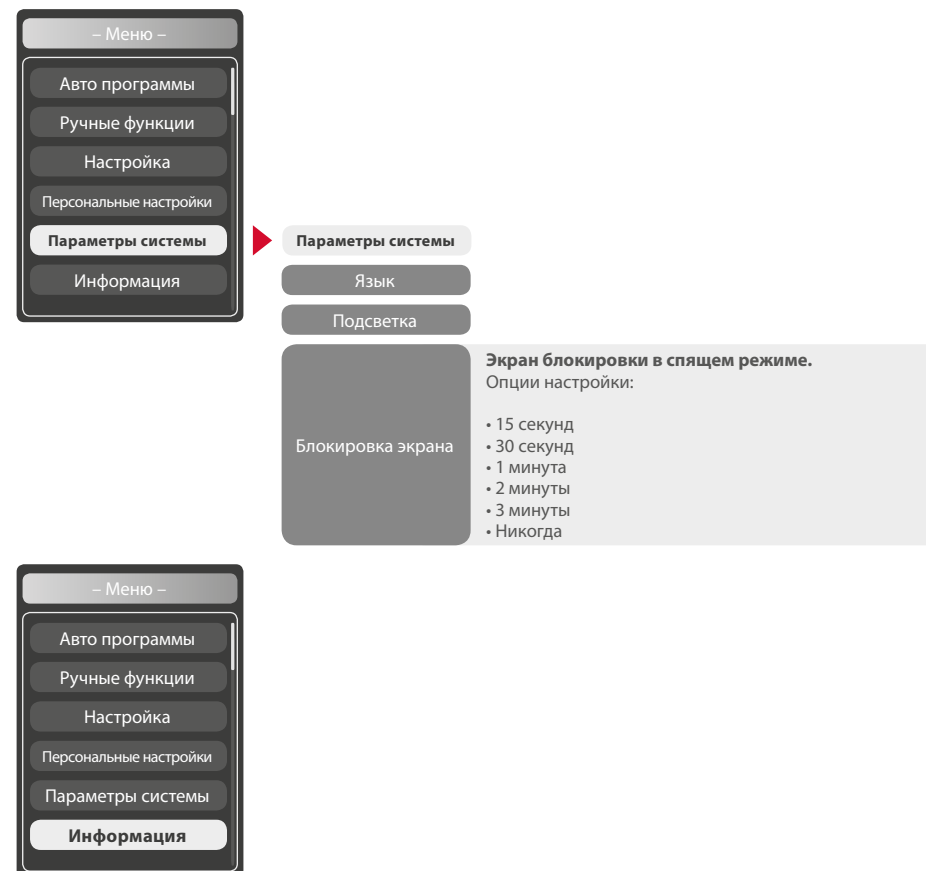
– Меню –

Авто программы

Ручные функции

Настройка

Персональные настройки

Параметры системы

Информация

Параметры системы

Язык

Подсветка

Блокировка экрана

Экран блокировки в спящем режиме.
Опции настройки:

• 15 секунд
• 30 секунд
• 1 минута
• 2 минуты
• 3 минуты
• Никогда

– Меню –

Авто программы

Ручные функции

Настройка

Персональные настройки

Параметры системы

Информация